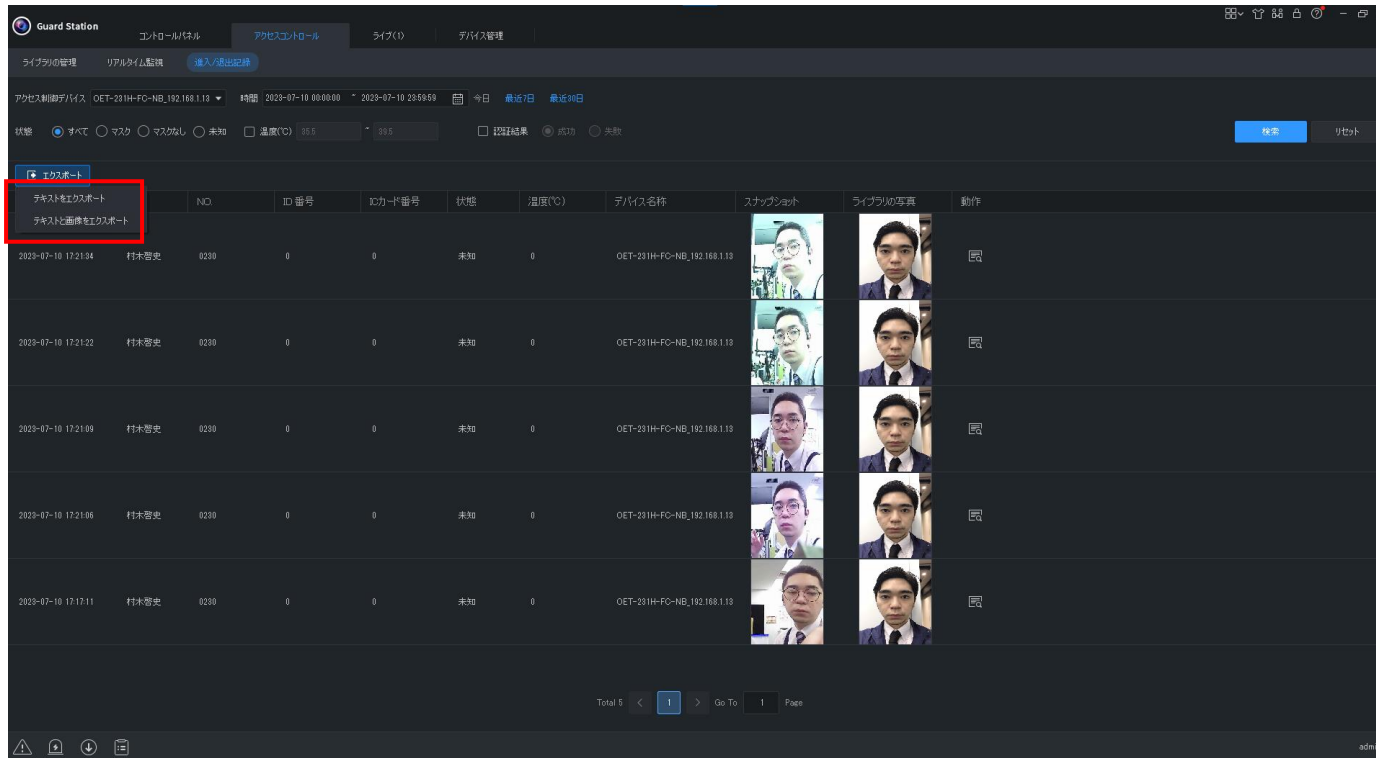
Guard Station

コントロールパネル　アクセスコントロール　ライブ(1)　デバイス管理

ライブラリの管理　リアルタイム監視　進入/退出記録

アクセス制御デバイス OET-231H-FC-NB_192.168.1.13　時間 2023-07-10 00:00:00 ~ 2023-07-10 23:59:59　今日　最近7日　最近30日

状態 すべて マスク マスクなし 未知 温度(℃) 35.5 ~ 39.5　認証結果 成功 失敗

検索　リセット

エクスポート

テキストをエクスポート
テキストと画像をエクスポート

| | | NO. | ID 番号 | ICカード番号 | 状態 | 温度(℃) | デバイス名称 | スナップショット | ライブラリの写真 | 動作 |
|---|---|---|---|---|---|---|---|---|---|---|
| 2023-07-10 17:21:34 | 村木智史 | 0230 | 0 | 0 | 未知 | 0 | OET-231H-FC-NB_192.168.1.13 | | | |
| 2023-07-10 17:21:22 | 村木智史 | 0230 | 0 | 0 | 未知 | 0 | OET-231H-FC-NB_192.168.1.13 | | | |
| 2023-07-10 17:21:09 | 村木智史 | 0230 | 0 | 0 | 未知 | 0 | OET-231H-FC-NB_192.168.1.13 | | | |
| 2023-07-10 17:21:06 | 村木智史 | 0230 | 0 | 0 | 未知 | 0 | OET-231H-FC-NB_192.168.1.13 | | | |
| 2023-07-10 17:17:11 | 村木智史 | 0230 | 0 | 0 | 未知 | 0 | OET-231H-FC-NB_192.168.1.13 | | | |

Total 5 < 1 > Go To 1 Page

adm